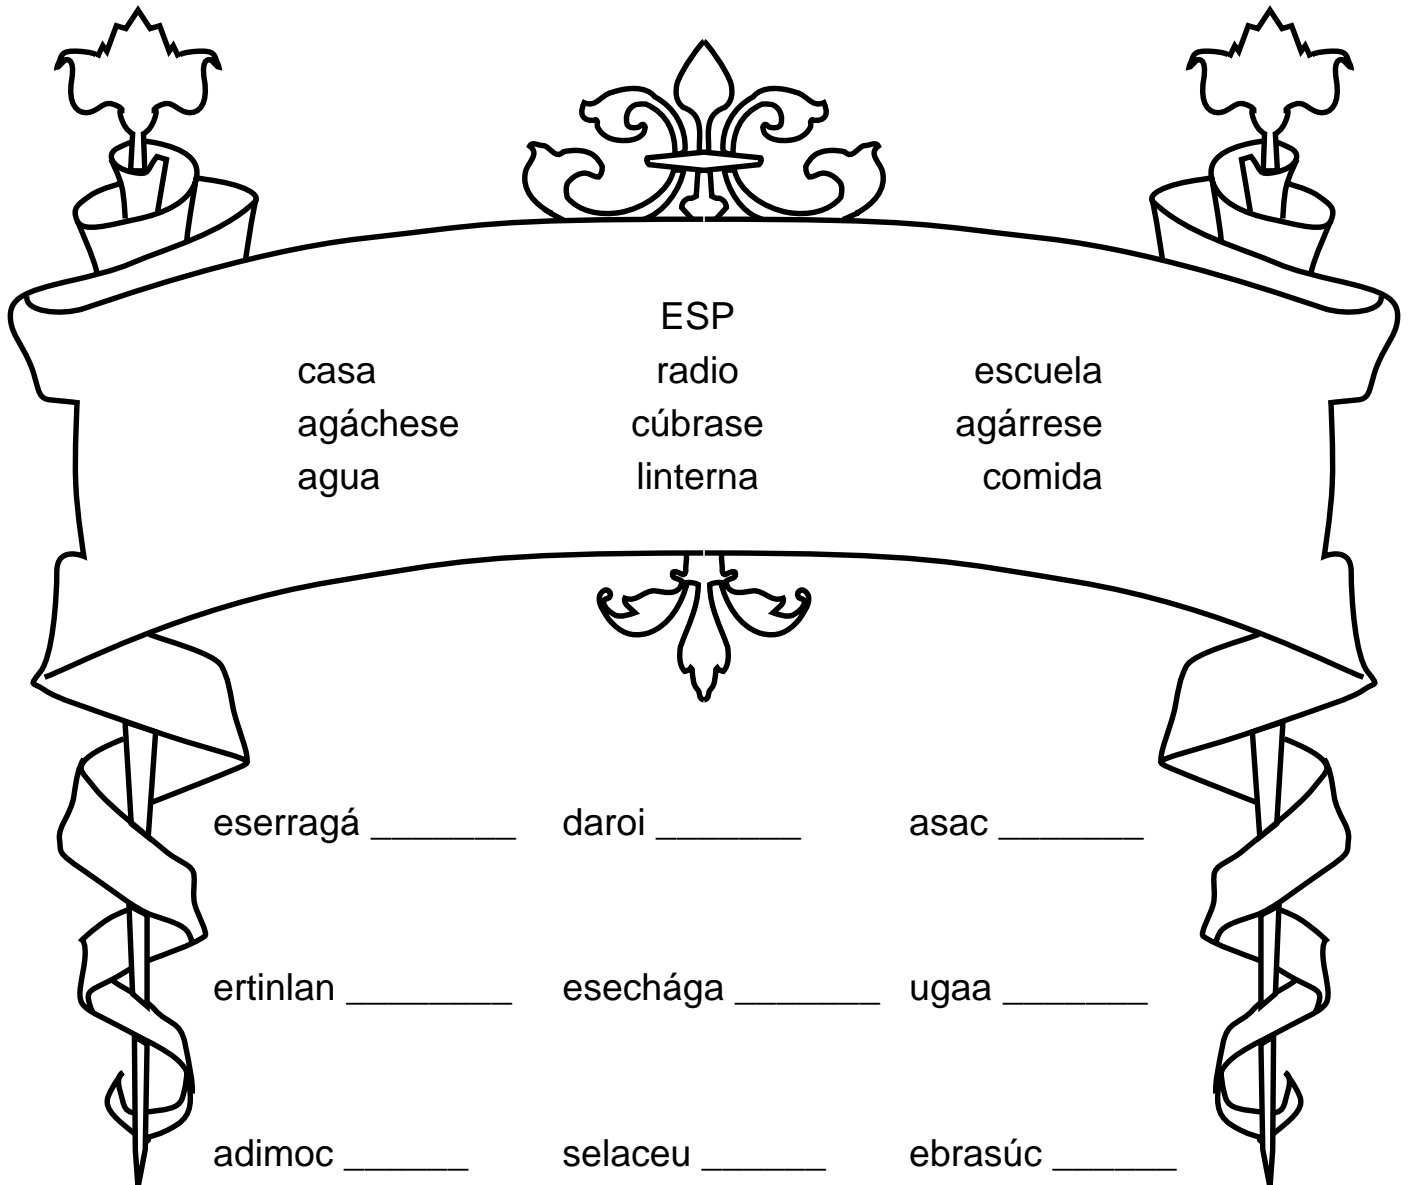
ESP

casa radio escuela
agáchese cúbrase agárrese
agua linterna comida

eserragá _______ daroi _______ asac _______

ertinlan ________ esechága _______ ugaa _______

adimoc ______ selaceu ______ ebrasúc ______